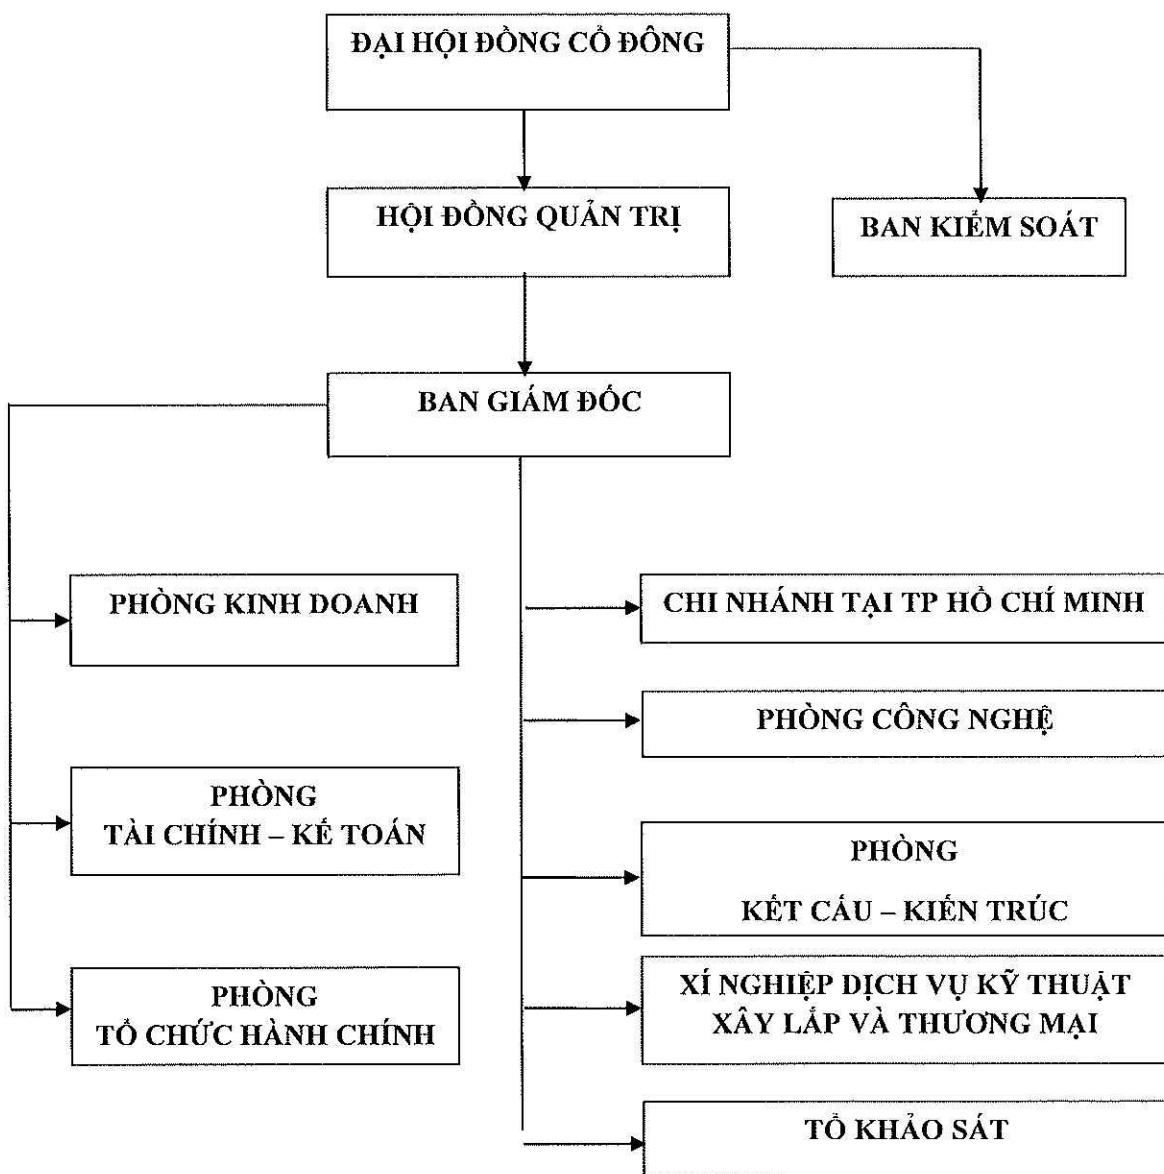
ĐẠI HỘI ĐỒNG CỔ ĐÔNG

HỘI ĐỒNG QUẢN TRỊ

BAN KIỂM SOÁT

BAN GIÁM ĐỐC

PHÒNG KINH DOANH

PHÒNG TÀI CHÍNH – KẾ TOÁN

PHÒNG TỔ CHỨC HÀNH CHÍNH

CHI NHÁNH TẠI TP HỒ CHÍ MINH

PHÒNG CÔNG NGHỆ

PHÒNG KẾT CẤU – KIẾN TRÚC

XÍ NGHIỆP DỊCH VỤ KỸ THUẬT XÂY LẮP VÀ THƯƠNG MẠI

TỔ KHẢO SÁT